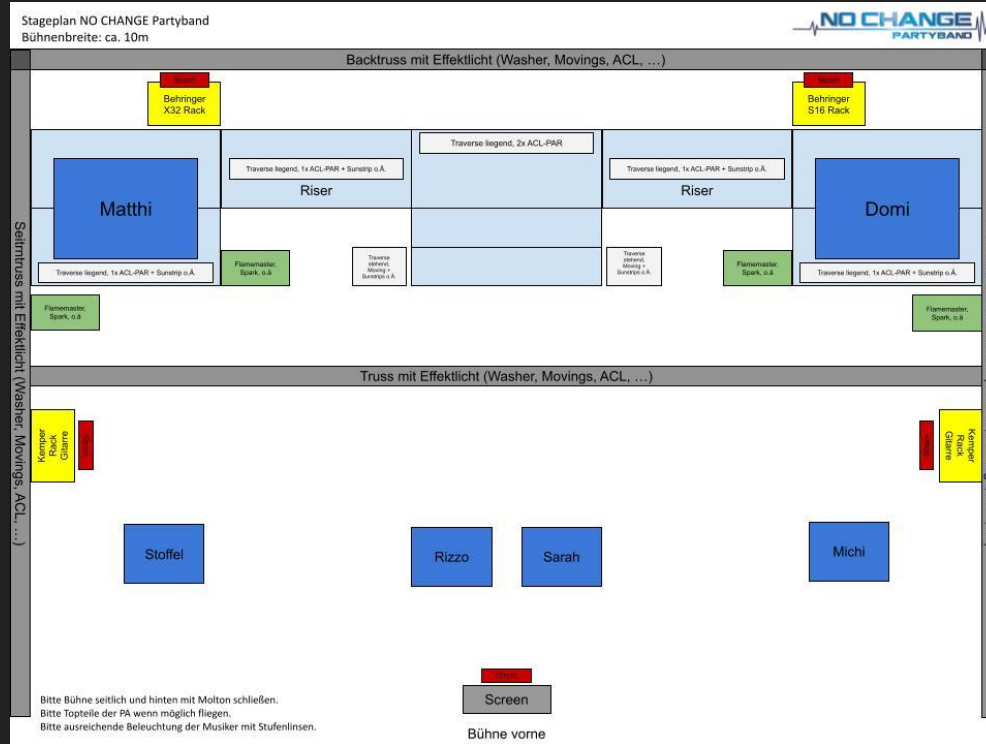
Stageplan NO CHANGE Partyband
Bühnenbreite: ca. 10m

NO CHANGE
PARTYBAND

Backtruss mit Effektlicht (Washer, Movings, ACL, ...)

Strom
Behringer X32 Rack

Strom
Behringer S16 Rack

Traverse liegend, 2x ACL-PAR

Traverse liegend, 1x ACL-PAR + Sunstrip o.Ä.
Riser

Traverse liegend, 1x ACL-PAR + Sunstrip o.Ä.
Riser

Matthi

Domi

Traverse liegend, 1x ACL-PAR + Sunstrip o.Ä.

Flamemaster, Spark, o.ä

Traverse stehend, Moving + Sunstrip o.Ä.

Traverse stehend, Moving + Sunstrip o.Ä.

Flamemaster, Spark, o.ä

Traverse liegend, 1x ACL-PAR + Sunstrip o.Ä.

Flamemaster, Spark, o.ä

Flamemaster, Spark, o.ä

Seitentruss mit Effektlicht (Washer, Movings, ACL, ...)

Truss mit Effektlicht (Washer, Movings, ACL, ...)

Kemper Rack Gitarre
Strom

Strom
Kemper Rack Gitarre

Stoffel

Rizzo

Sarah

Michi

Strom
Screen

Bitte Bühne seitlich und hinten mit Molton schließen.
Bitte Topteile der PA wenn möglich fliegen.
Bitte ausreichende Beleuchtung der Musiker mit Stufenlinsen.

Bühne vorne